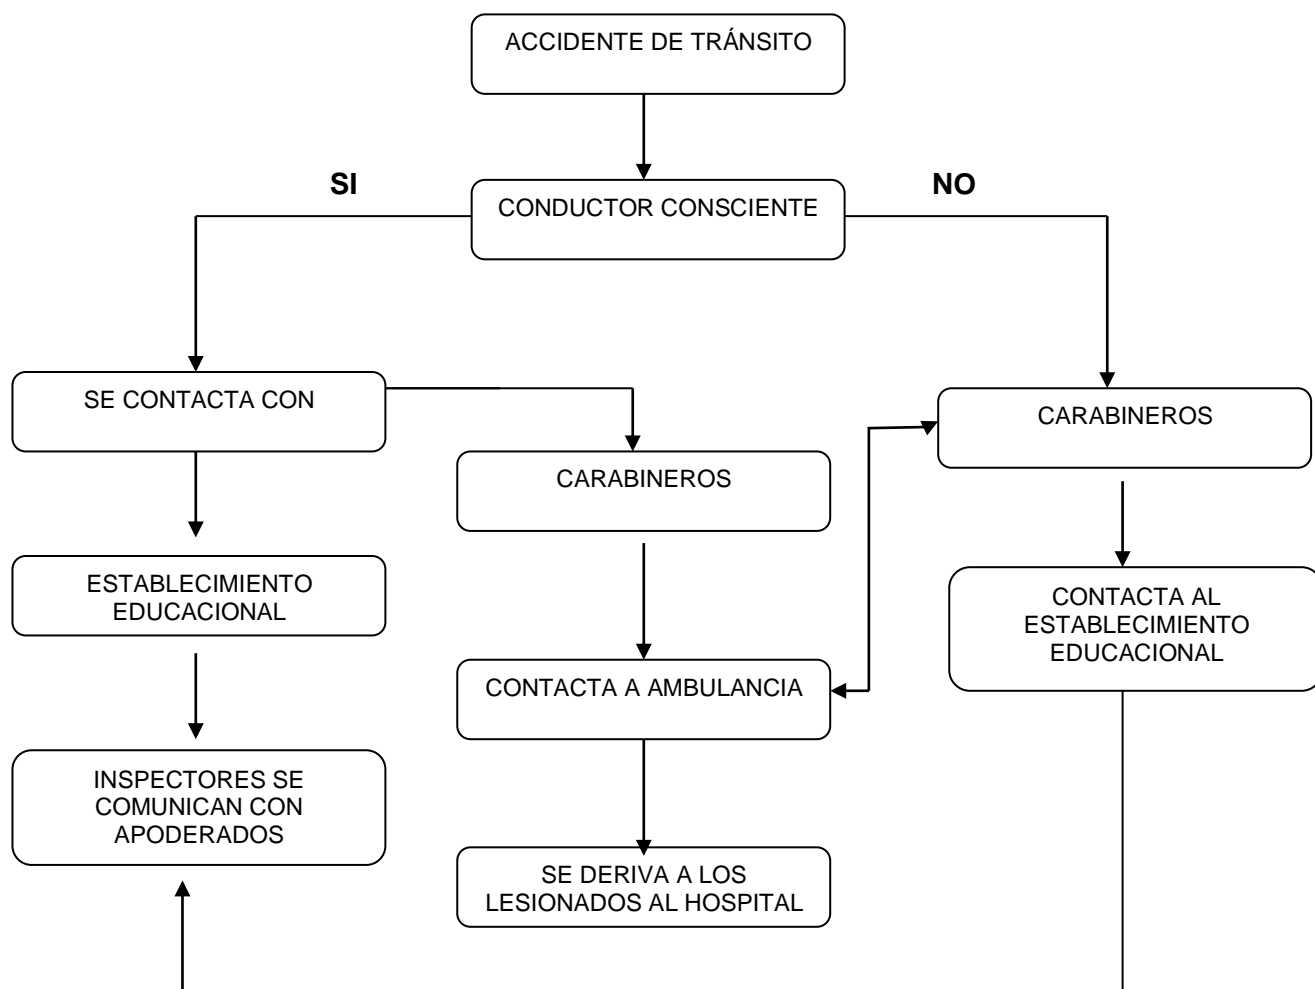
ACCIDENTE DE TRÁNSITO

SI

CONDUCTOR CONSCIENTE

NO

SE CONTACTA CON

CARABINEROS

CARABINEROS

ESTABLECIMIENTO EDUCACIONAL

CONTACTA AL ESTABLECIMIENTO EDUCACIONAL

CONTACTA A AMBULANCIA

INSPECTORES SE COMUNICAN CON APODERADOS

SE DERIVA A LOS LESIONADOS AL HOSPITAL